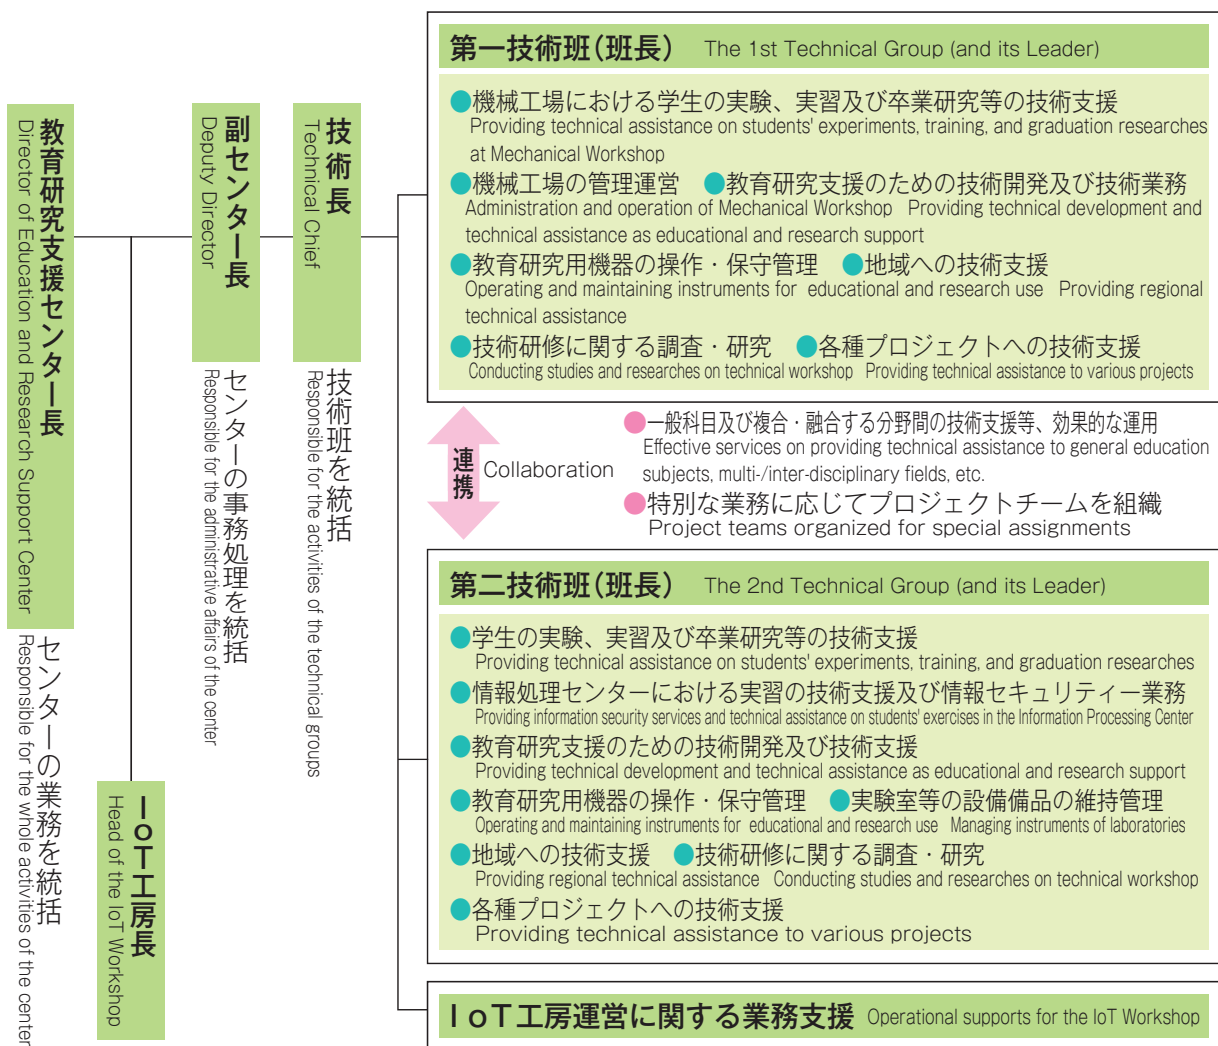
教育研究支援センター長
Director of Education and Research Support Center

センターの業務を統括
Responsible for the whole activities of the center

副センター長
Deputy Director

センターの事務処理を統括
Responsible for the administrative affairs of the center

技術長
Technical Chief

技術班を統括
Responsible for the activities of the technical groups

IoT工房長
Head of the IoT Workshop

第一技術班(班長) The 1st Technical Group (and its Leader)

●機械工場における学生の実験、実習及び卒業研究等の技術支援
Providing technical assistance on students' experiments, training, and graduation researches at Mechanical Workshop
●機械工場の管理運営 ●教育研究支援のための技術開発及び技術業務
Administration and operation of Mechanical Workshop Providing technical development and technical assistance as educational and research support
●教育研究用機器の操作・保守管理 ●地域への技術支援
Operating and maintaining instruments for educational and research use Providing regional technical assistance
●技術研修に関する調査・研究 ●各種プロジェクトへの技術支援
Conducting studies and researches on technical workshop Providing technical assistance to various projects

連携 Collaboration

●一般科目及び複合・融合する分野間の技術支援等、効果的な運用
Effective services on providing technical assistance to general education subjects, multi-/inter-disciplinary fields, etc.
●特別な業務に応じてプロジェクトチームを組織
Project teams organized for special assignments

第二技術班(班長) The 2nd Technical Group (and its Leader)

●学生の実験、実習及び卒業研究等の技術支援
Providing technical assistance on students' experiments, training, and graduation researches
●情報処理センターにおける実習の技術支援及び情報セキュリティー業務
Providing information security services and technical assistance on students' exercises in the Information Processing Center
●教育研究支援のための技術開発及び技術支援
Providing technical development and technical assistance as educational and research support
●教育研究用機器の操作・保守管理 ●実験室等の設備備品の維持管理
Operating and maintaining instruments for educational and research use Managing instruments of laboratories
●地域への技術支援 ●技術研修に関する調査・研究
Providing regional technical assistance Conducting studies and researches on technical workshop
●各種プロジェクトへの技術支援
Providing technical assistance to various projects

IoT工房運営に関する業務支援 Operational supports for the IoT Workshop